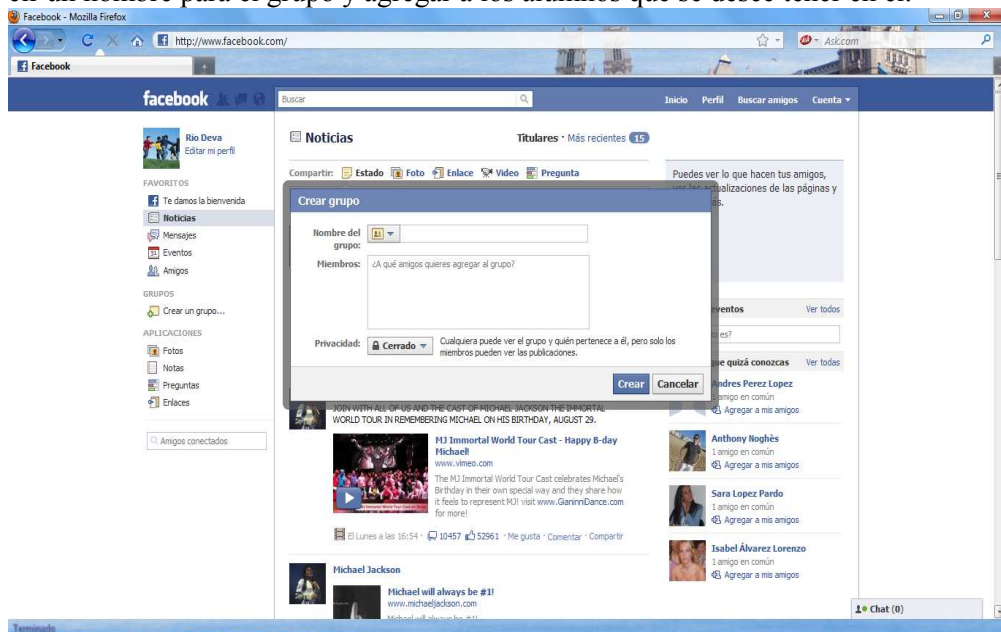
un nombre para el grupo y agregar a los alumnos que se desee tener en el.

Facebook - Mozilla Firefox

http://www.facebook.com/

Ask.com

Facebook

facebook

Buscar

Inicio Perfil Buscar amigos Cuenta

Rio Deva
Editar mi perfil

FAVORITOS
Te damos la bienvenida
Noticias
Mensajes
Eventos
Amigos

GRUPOS
Crear un grupo...

APLICACIONES
Fotos
Notas
Preguntas
Enlaces

Amigos conectados

Noticias

Titulares · Más recientes 15

Compartir: Estado Foto Enlace Video Pregunta

Puedes ver lo que hacen tus amigos, ver las actualizaciones de las páginas y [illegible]as.

Crear grupo

Nombre del grupo:

Miembros: ¿A qué amigos quieres agregar al grupo?

Privacidad: Cerrado Cualquiera puede ver el grupo y quién pertenece a él, pero solo los miembros pueden ver las publicaciones.

Crear Cancelar

JOIN WITH ALL OF US AND THE CAST OF MICHAEL JACKSON THE IMMORTAL WORLD TOUR IN REMEMBERING MICHAEL ON HIS BIRTHDAY, AUGUST 29.

MJ Immortal World Tour Cast - Happy B-day Michael!
www.vimeo.com
The MJ Immortal World Tour Cast celebrates Michael's Birthday in their own special way and they share how it feels to represent MJ! visit www.GianinniDance.com for more!

El Lunes a las 16:54 · 10457 52961 · Me gusta · Comentar · Compartir

Michael Jackson
Michael will always be #1!
www.michaeljackson.com
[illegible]

eventos Ver todos
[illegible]es?
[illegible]e quizá conozcas Ver todas

Andres Perez Lopez
1 amigo en común
Agregar a mis amigos

Anthony Noghès
1 amigo en común
Agregar a mis amigos

Sara Lopez Pardo
1 amigo en común
Agregar a mis amigos

Isabel Álvarez Lorenzo
1 amigo en común
Agregar a mis amigos

Chat (0)

Terminado